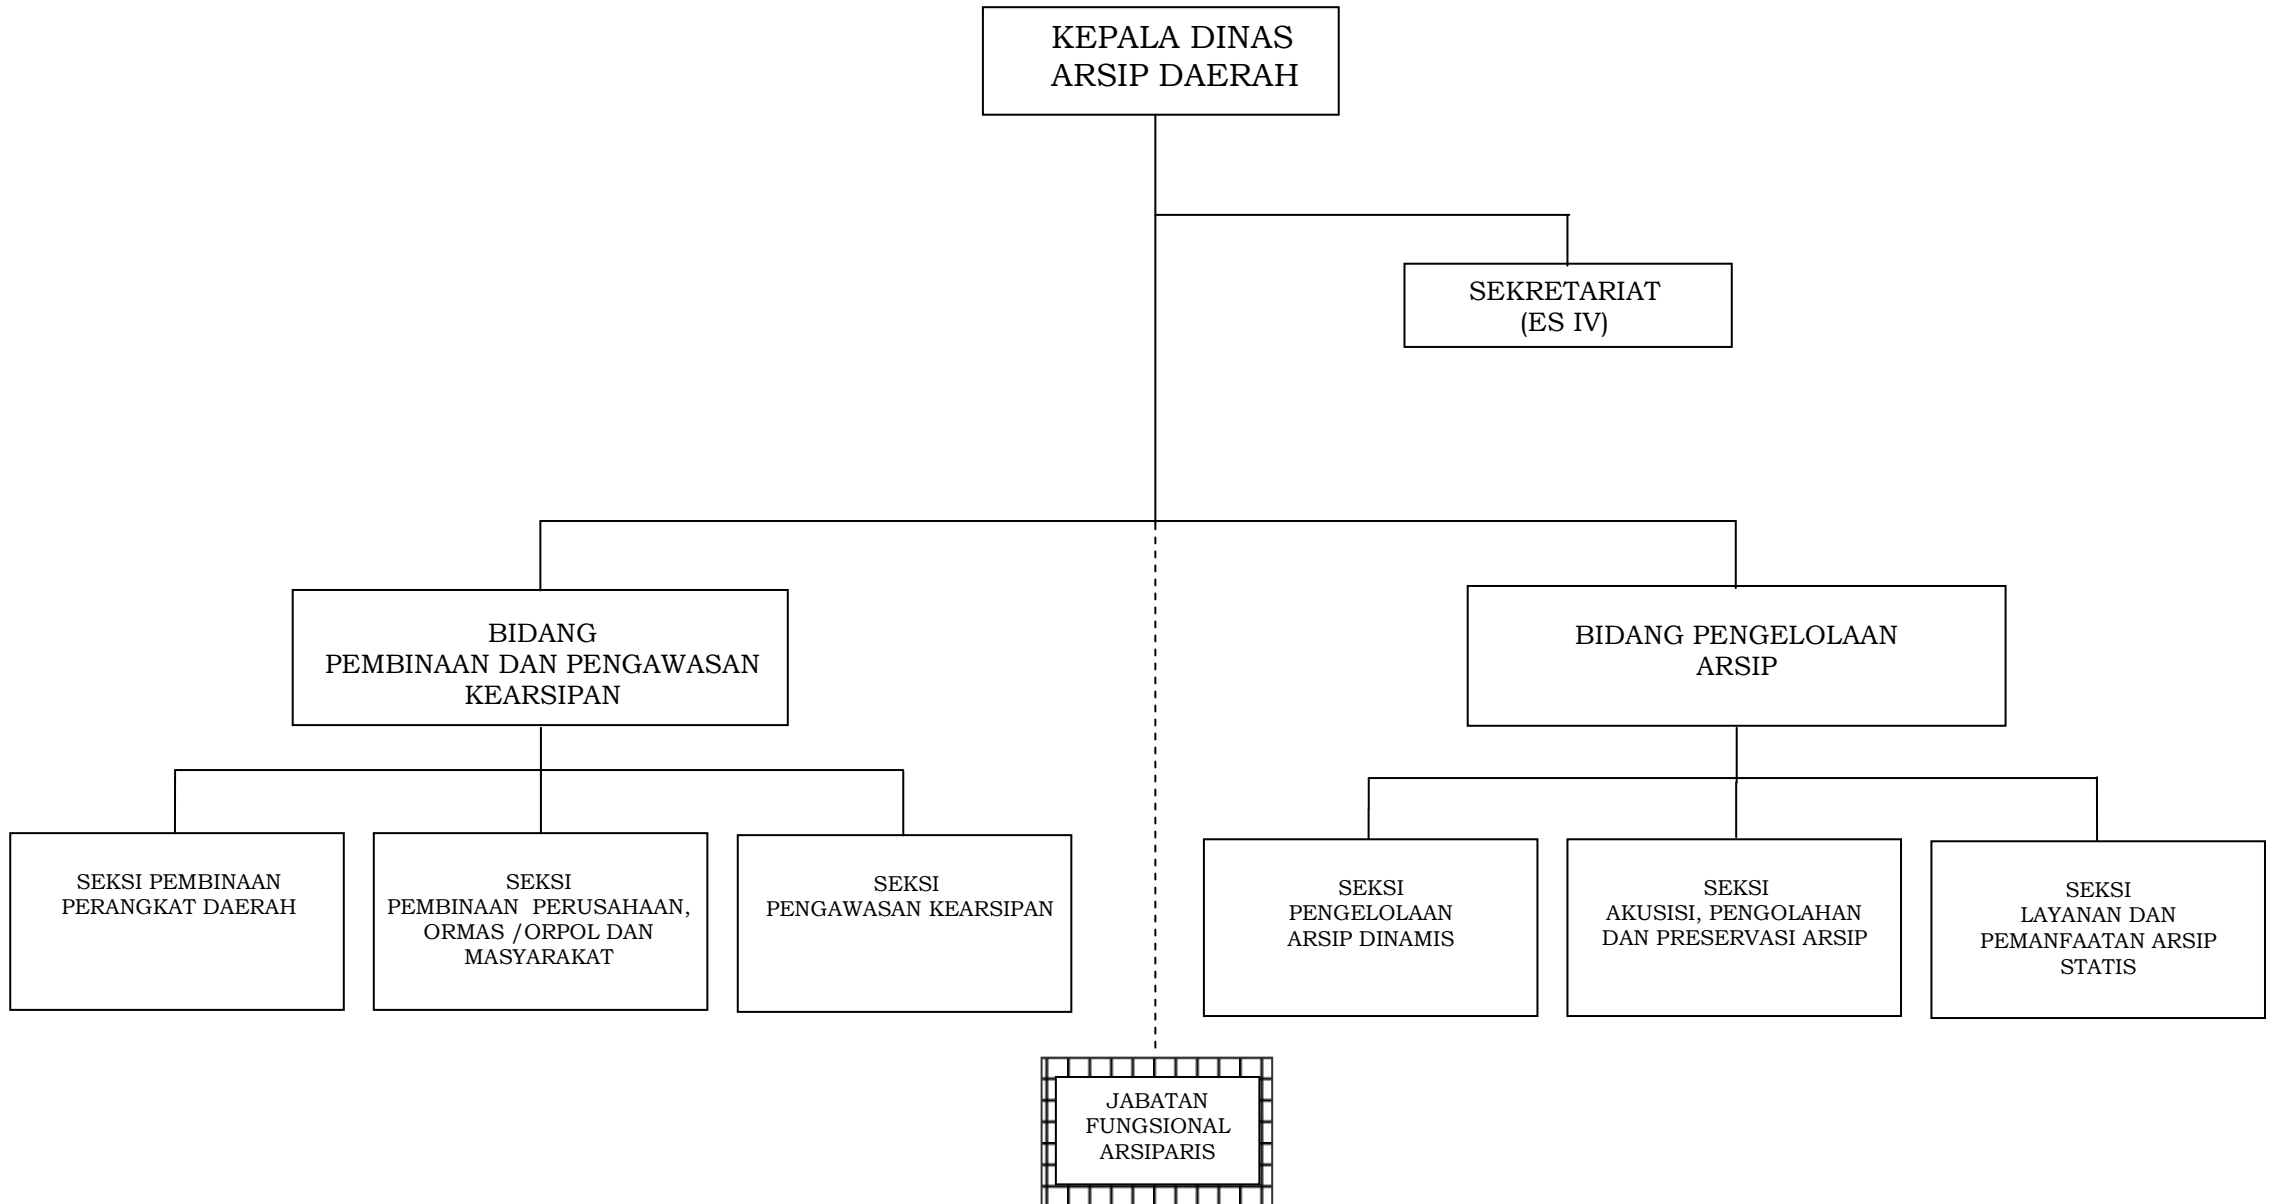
KEPALA DINAS
ARSIP DAERAH

SEKRETARIAT
(ES IV)

BIDANG
PEMBINAAN DAN PENGAWASAN KEARSIPAN

BIDANG PENGELOLAAN ARSIP

SEKSI PEMBINAAN PERANGKAT DAERAH

SEKSI
PEMBINAAN PERUSAHAAN, ORMAS /ORPOL DAN MASYARAKAT

SEKSI
PENGAWASAN KEARSIPAN

SEKSI
PENGELOLAAN ARSIP DINAMIS

SEKSI
AKUSISI, PENGOLAHAN DAN PRESERVASI ARSIP

SEKSI
LAYANAN DAN PEMANFAATAN ARSIP STATIS

JABATAN
FUNGSIONAL
ARSIPARIS